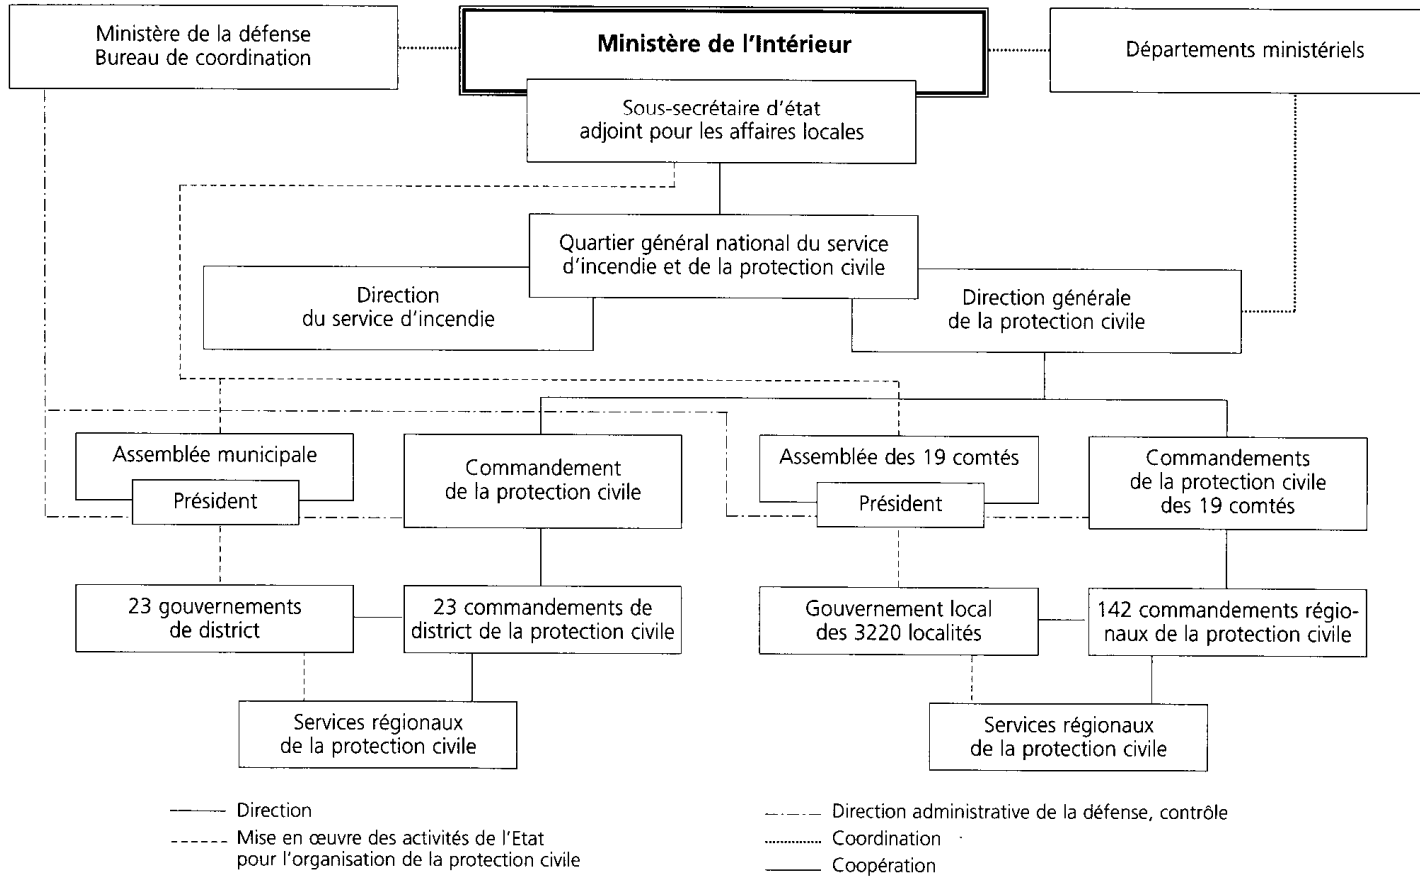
Ministère de la défense
Bureau de coordination

Ministère de l'Intérieur

Départements ministériels

Sous-secrétaire d'état adjoint pour les affaires locales

Quartier général national du service d'incendie et de la protection civile

Direction du service d'incendie

Direction générale de la protection civile

Assemblée municipale

Président

Commandement de la protection civile

Assemblée des 19 comtés

Président

Commandements de la protection civile des 19 comtés

23 gouvernements de district

23 commandements de district de la protection civile

Gouvernement local des 3220 localités

142 commandements régionaux de la protection civile

Services régionaux de la protection civile

Services régionaux de la protection civile

Direction

Mise en œuvre des activités de l'Etat pour l'organisation de la protection civile

Direction administrative de la défense, contrôle

Coordination

Coopération